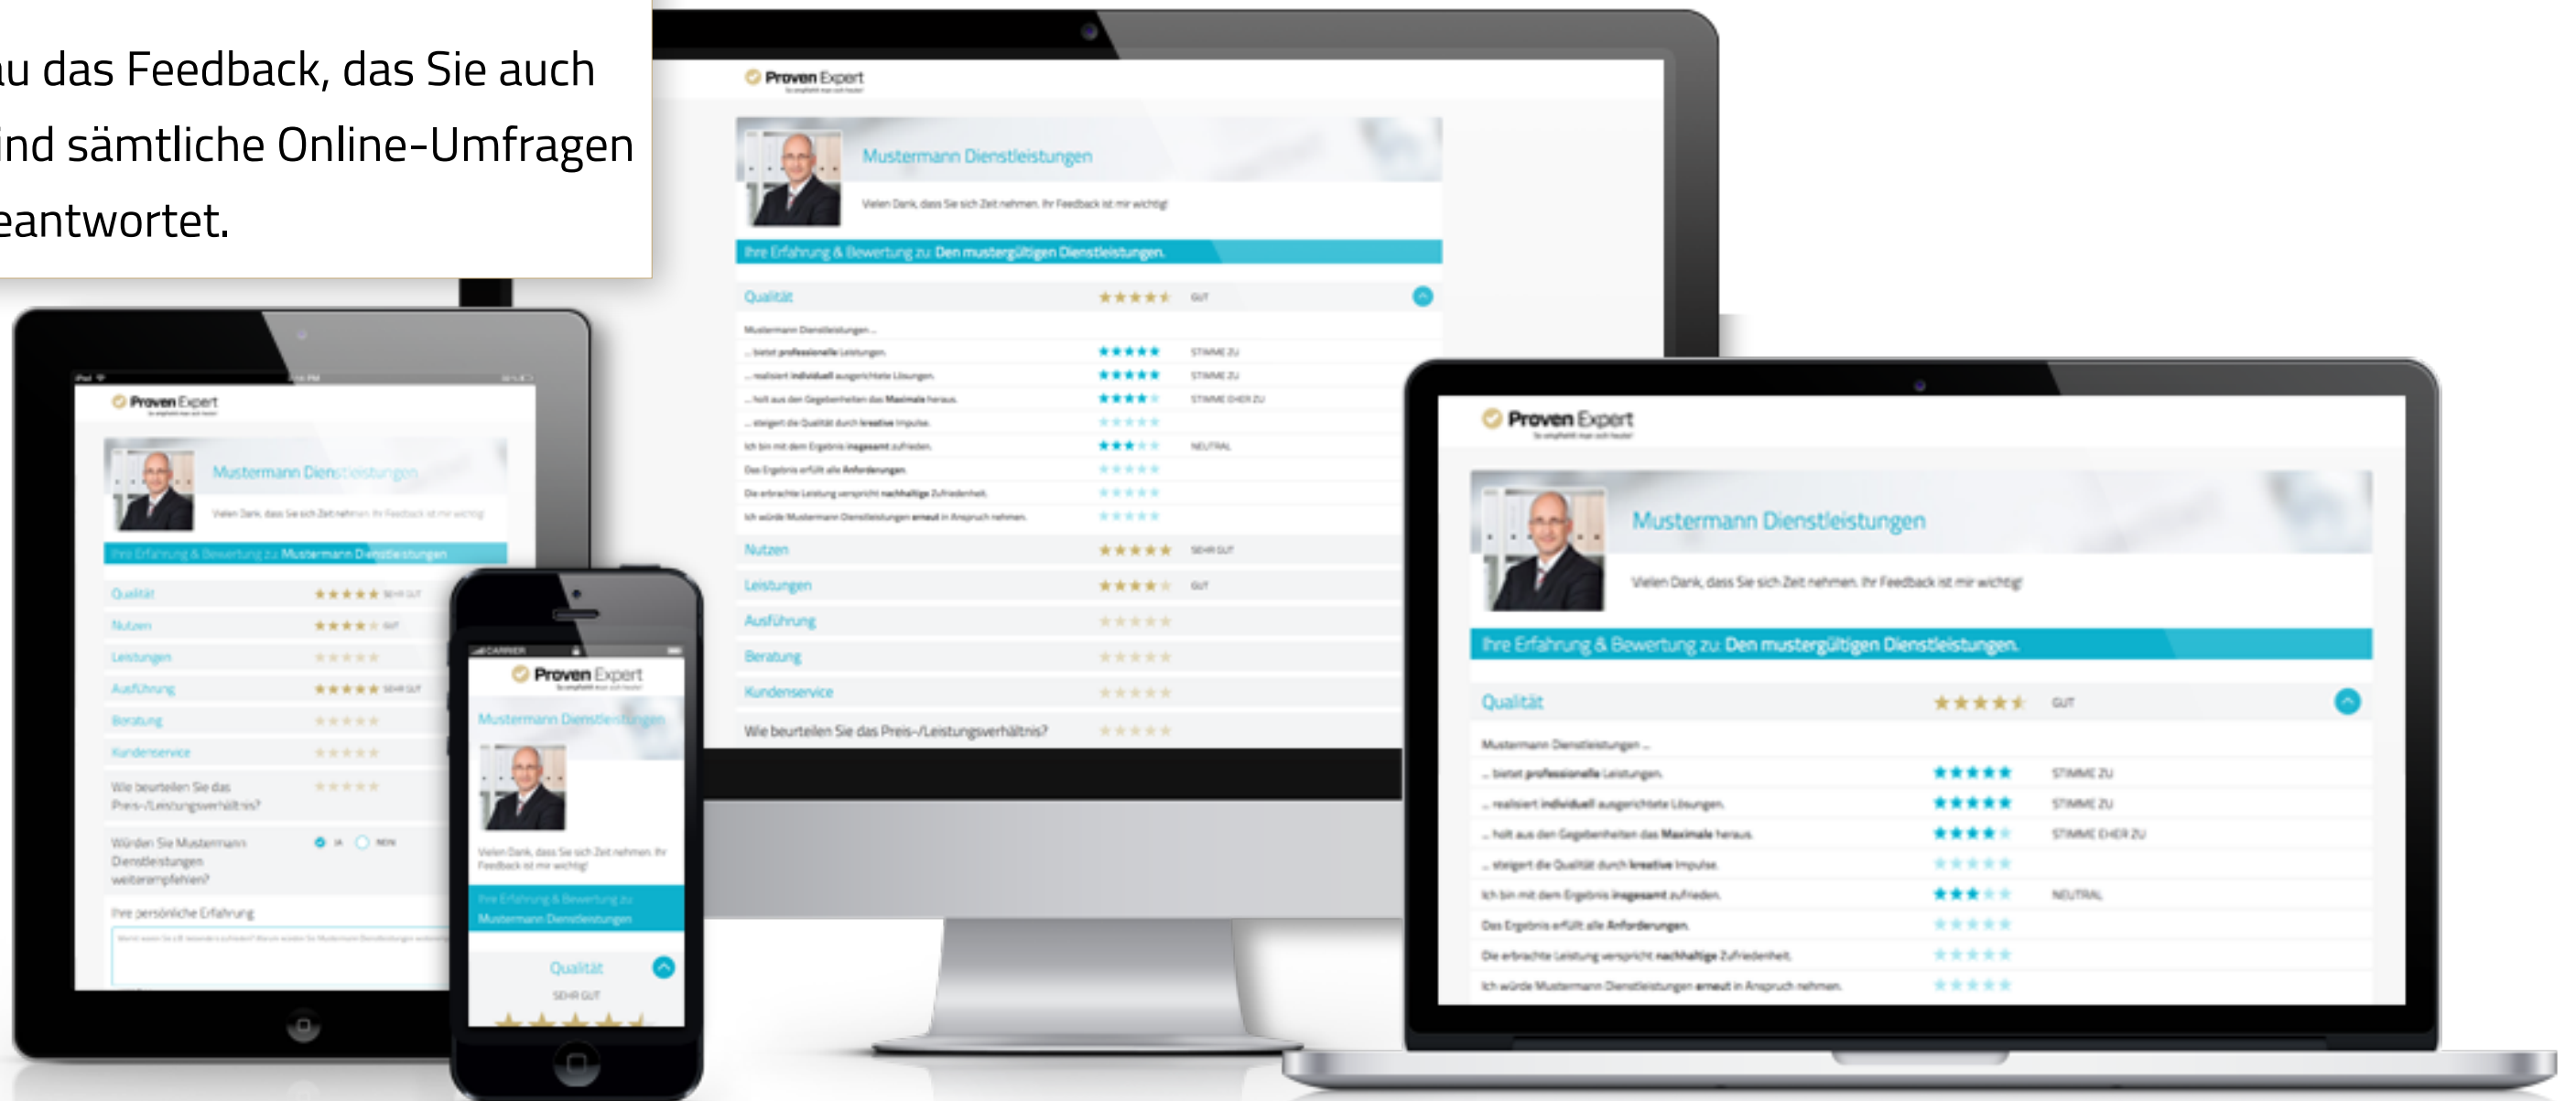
u das Feedback, das Sie auch
nd sämtliche Online-Umfragen
eantwortet.

Proven Expert

Mustermann Dienstleistungen

Vielen Dank, dass Sie sich Zeit nehmen. Ihr Feedback ist mir wichtig!

Ihre Erfahrung & Bewertung zu: Den mustergültigen Dienstleistungen.

Qualität GUT

Mustermann Dienstleistungen ...
... bietet professionelle Leistungen. STIMME ZU
... realisiert individuell ausgerichtete Lösungen. STIMME ZU
... holt aus den Gegebenheiten das Maximale heraus. STIMME EHER ZU
... steigert die Qualität durch kreative Impulse.
Ich bin mit dem Ergebnis insgesamt zufrieden. NEUTRAL
Das Ergebnis erfüllt alle Anforderungen.
Die erbrachte Leistung verspricht nachhaltige Zufriedenheit.
Ich würde Mustermann Dienstleistungen erneut in Anspruch nehmen.

Nutzen SEHR GUT
Leistungen GUT
Ausführung
Beratung
Kundenservice
Wie beurteilen Sie das Preis-/Leistungsverhältnis?

Proven Expert

Mustermann Dienstleistungen

Vielen Dank, dass Sie sich Zeit nehmen. Ihr Feedback ist mir wichtig!

Ihre Erfahrung & Bewertung zu: Mustermann Dienstleistungen

Qualität SEHR GUT
Nutzen GUT
Leistungen
Ausführung SEHR GUT
Beratung
Kundenservice
Wie beurteilen Sie das Preis-/Leistungsverhältnis?
Würden Sie Mustermann Dienstleistungen weiterempfehlen? JA NEIN
Ihre persönliche Erfahrung

CARRIER
Proven Expert
Mustermann Dienstleistungen
Vielen Dank, dass Sie sich Zeit nehmen. Ihr Feedback ist mir wichtig!
Ihre Erfahrung & Bewertung zu: Mustermann Dienstleistungen
Qualität
SEHR GUT

Proven Expert

Mustermann Dienstleistungen

Vielen Dank, dass Sie sich Zeit nehmen. Ihr Feedback ist mir wichtig!

Ihre Erfahrung & Bewertung zu: Den mustergültigen Dienstleistungen.

Qualität GUT

Mustermann Dienstleistungen ...
... bietet professionelle Leistungen. STIMME ZU
... realisiert individuell ausgerichtete Lösungen. STIMME ZU
... holt aus den Gegebenheiten das Maximale heraus. STIMME EHER ZU
... steigert die Qualität durch kreative Impulse.
Ich bin mit dem Ergebnis insgesamt zufrieden. NEUTRAL
Das Ergebnis erfüllt alle Anforderungen.
Die erbrachte Leistung verspricht nachhaltige Zufriedenheit.
Ich würde Mustermann Dienstleistungen erneut in Anspruch nehmen.